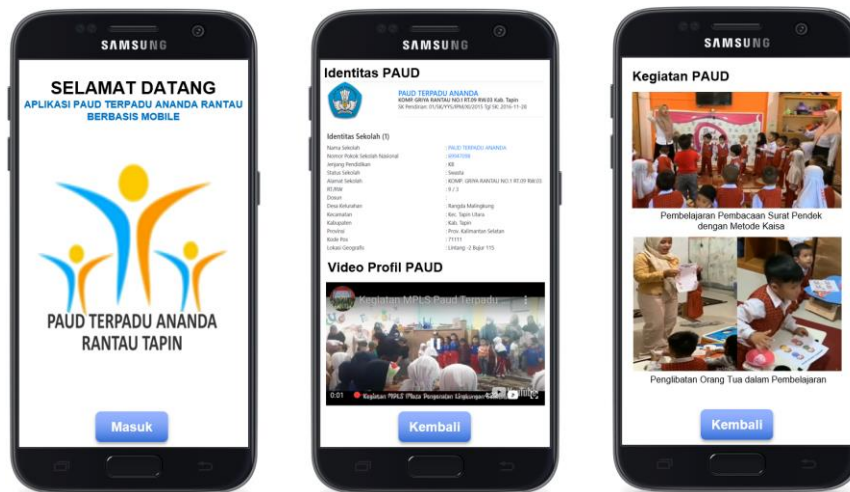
SAMSUNG

SELAMAT DATANG

APLIKASI PAUD TERPADU ANANDA RANTAU BERBASIS MOBILE

PAUD TERPADU ANANDA RANTAU TAPIN

Masuk

SAMSUNG

Identitas PAUD

PAUD TERPADU ANANDA
KOMP. GRIYA RANTAU NO.1 RT.09 RW.03 Kab. Tapin
SK Pendirian: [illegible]

Identitas Sekolah (1)

| | |
|---|---|
| Nama Sekolah | : PAUD TERPADU ANANDA |
| Nomor Pokok Sekolah Nasional | : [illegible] |
| Jenjang Pendidikan | : KB |
| Status Sekolah | : Swasta |
| Alamat Sekolah | : KOMP. GRIYA RANTAU NO.1 RT.09 RW.03 |
| RT/RW | : 9 / 3 |
| Dusun | : |
| Desa/Kelurahan | : Rangda Malingkung |
| Kecamatan | : Kec. Tapin Utara |
| Kabupaten | : Kab. Tapin |
| Provinsi | : Prov. Kalimantan Selatan |
| Kode Pos | : 71111 |
| Lokasi Geografis | : Lintang: -2 Bujur: 115 |

Video Profil PAUD

Kegiatan MPLS Paud Terpadu...

0:01 Kegiatan MPLS (Masa Pengenalan Lingkungan Sekolah)

YouTube

Kembali

SAMSUNG

Kegiatan PAUD

Pembelajaran Pembacaan Surat Pendek dengan Metode Kaisa

Penglibatan Orang Tua dalam Pembelajaran

Kembali